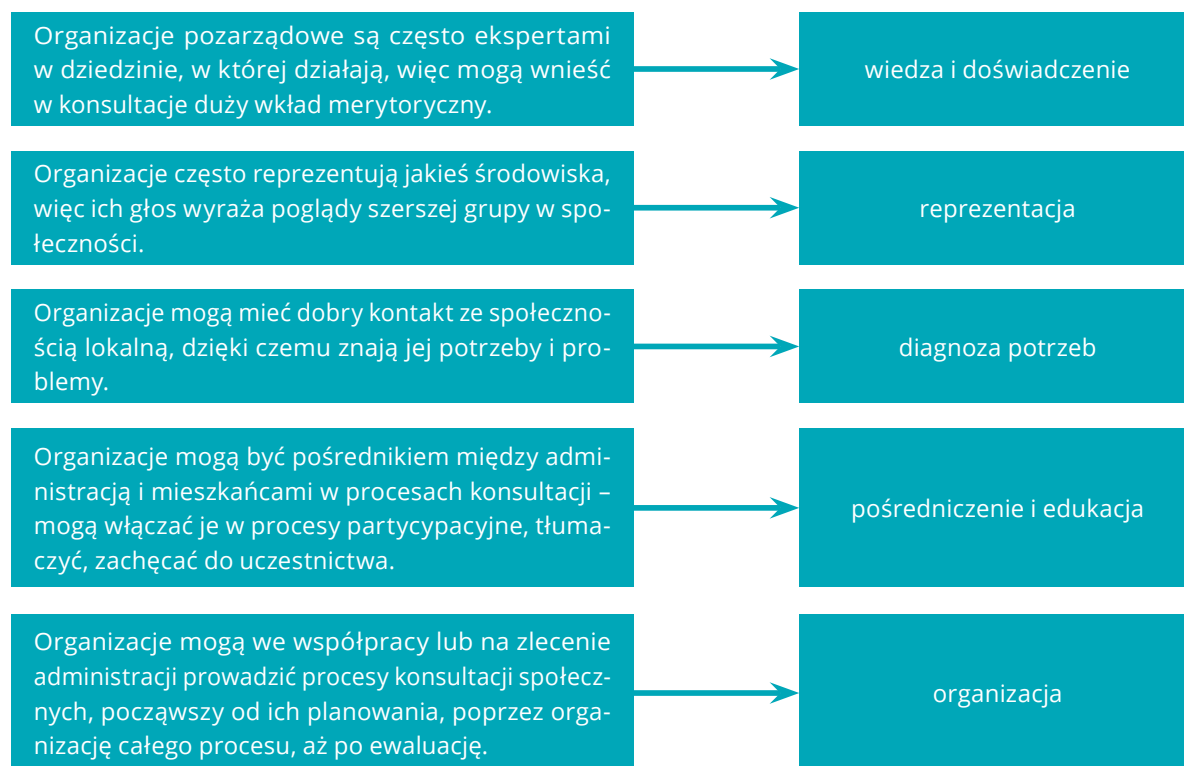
Organizacje pozarządowe są często ekspertami w dziedzinie, w której działają, więc mogą wnieść w konsultacje duży wkład merytoryczny.

wiedza i doświadczenie

Organizacje często reprezentują jakieś środowiska, więc ich głos wyraża poglądy szerszej grupy w społeczności.

reprezentacja

Organizacje mogą mieć dobry kontakt ze społecznością lokalną, dzięki czemu znają jej potrzeby i problemy.

diagnoza potrzeb

Organizacje mogą być pośrednikiem między administracją i mieszkańcami w procesach konsultacji – mogą włączać je w procesy partycypacyjne, tłumaczyć, zachęcać do uczestnictwa.

pośredniczenie i edukacja

Organizacje mogą we współpracy lub na zlecenie administracji prowadzić procesy konsultacji społecznych, począwszy od ich planowania, poprzez organizację całego procesu, aż po ewaluację.

organizacja